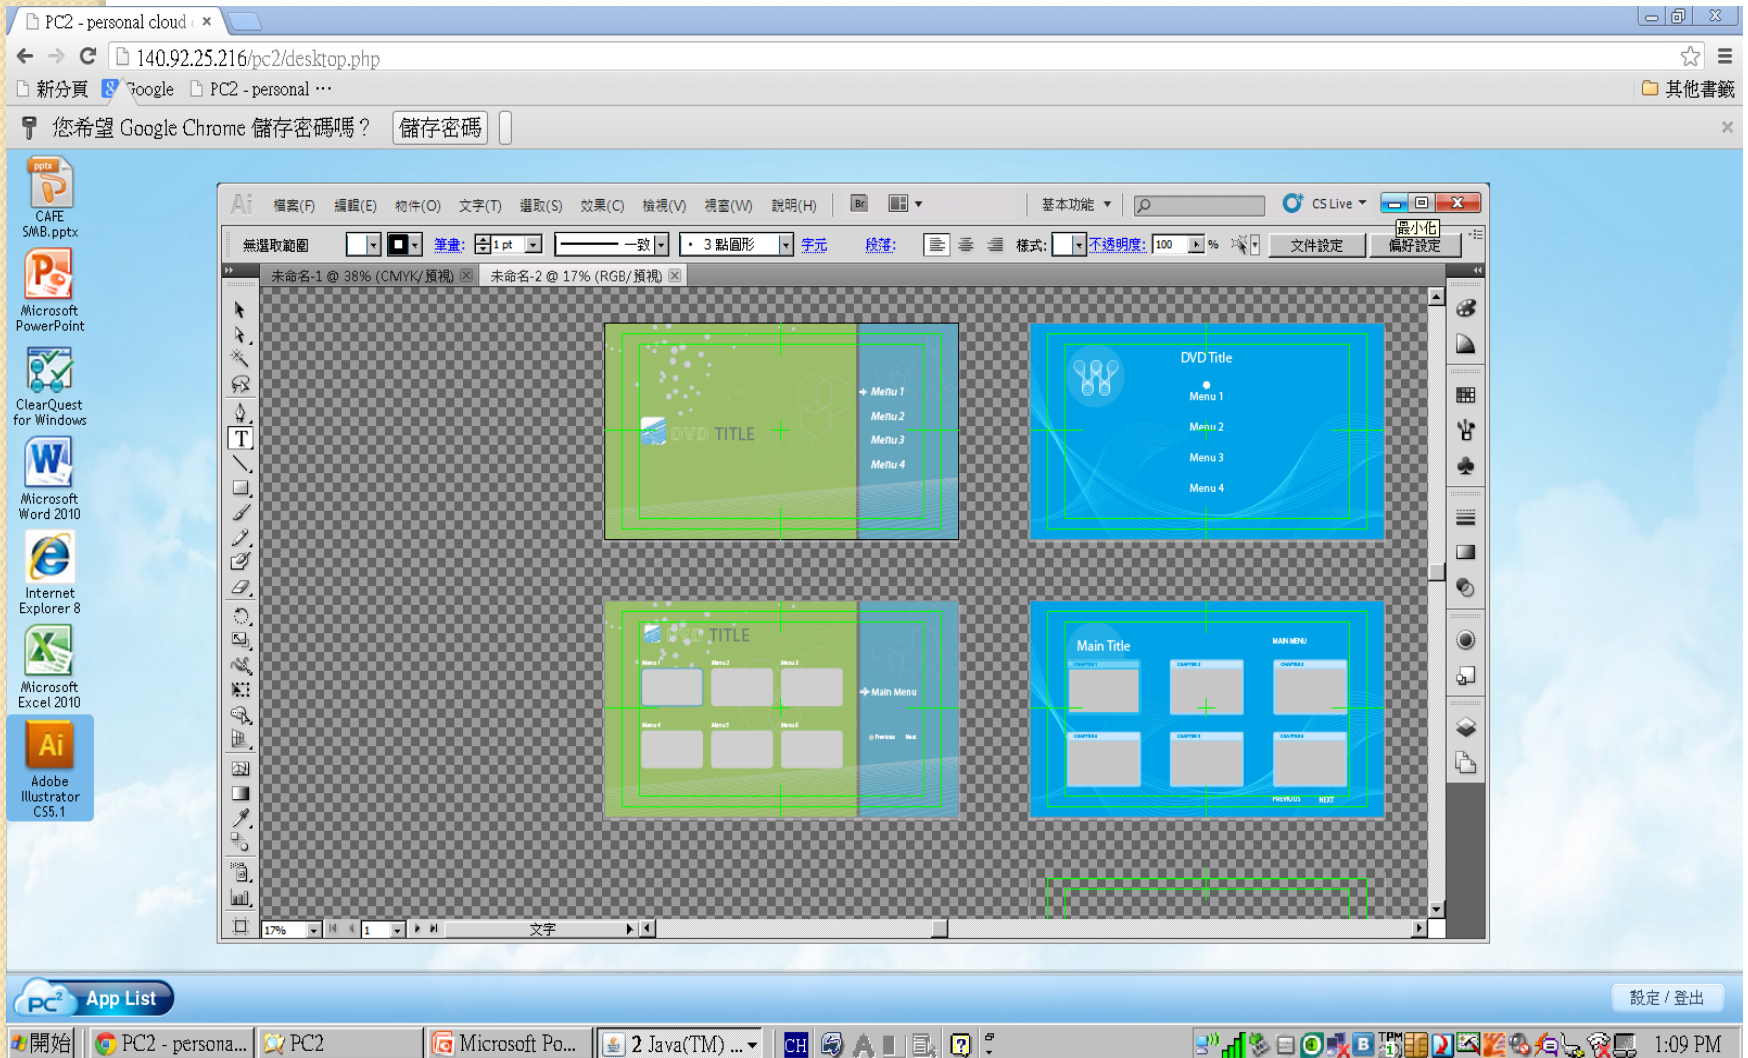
PC2 - personal cloud ×

140.92.25.216/pc2/desktop.php

新分頁 Google PC2 - personal ⋯ 其他書籤

您希望 Google Chrome 儲存密碼嗎？ 儲存密碼

CAFE SMB.pptx

Microsoft PowerPoint

ClearQuest for Windows

Microsoft Word 2010

Internet Explorer 8

Microsoft Excel 2010

Adobe Illustrator CS5.1

Ai 檔案(F) 編輯(E) 物件(O) 文字(T) 選取(S) 效果(C) 檢視(V) 視窗(W) 說明(H) Br 基本功能 CS Live 最小化

無選取範圍 筆畫: 1 pt 一致 3 點圓形 字元 段落: 樣式: 不透明度: 100 % 文件設定 偏好設定

未命名-1 @ 38% (CMYK/預視) 未命名-2 @ 17% (RGB/預視)

DVD TITLE
Menu 1
Menu 2
Menu 3
Menu 4

DVD Title
Menu 1
Menu 2
Menu 3
Menu 4

DVD TITLE
Main Menu

Main Title
MAIN MENU
PREVIOUS NEXT

17% 1 文字

App List

設定 / 登出

開始 PC2 - persona... PC2 Microsoft Po... 2 Java(TM) ... CH 1:09 PM